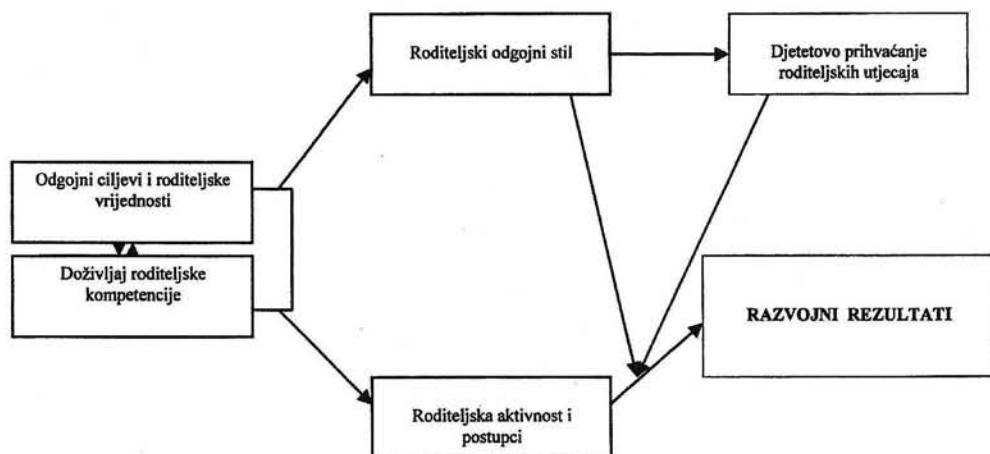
Roditeljski odgojni stil

Djetetovo prihvaćanje roditeljskih utjecaja

Odgojni ciljevi i roditeljske vrijednosti

Doživljaj roditeljske kompetencije

RAZVOJNI REZULTATI

Roditeljska aktivnost i postupci